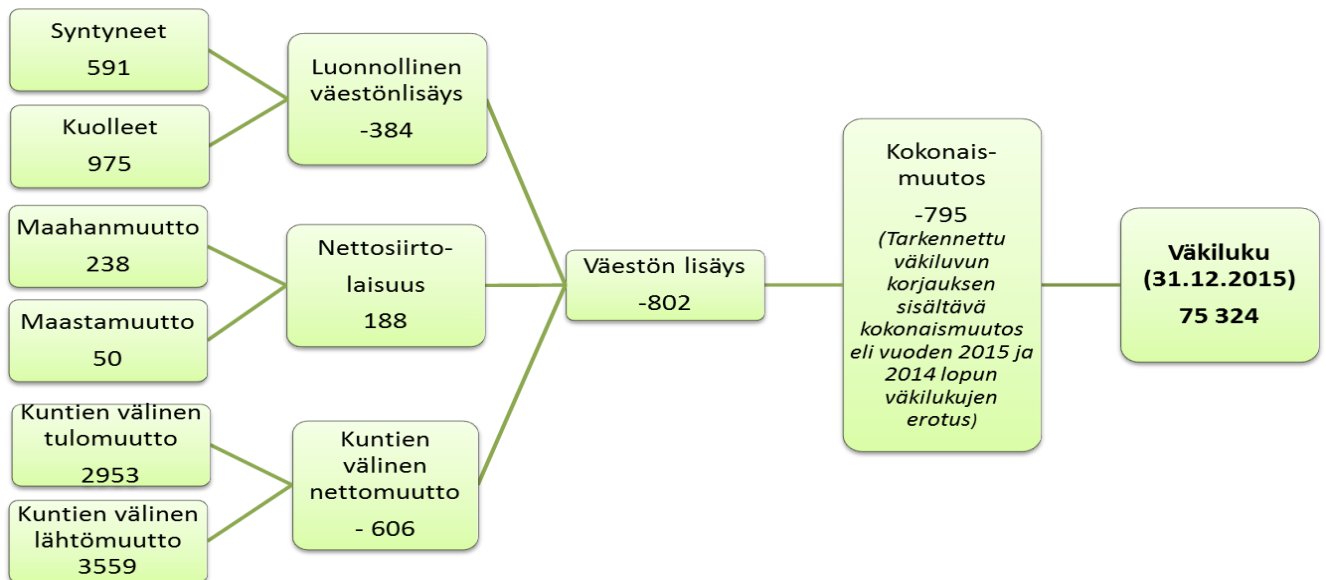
Syntyneet
591

Kuolleet
975

Luonnollinen väestönlisäys
-384

Maahanmuutto
238

Maastamuutto
50

Nettosiirtolaisuus
188

Kuntien välinen tulomuutto
2953

Kuntien välinen lähtömuutto
3559

Kuntien välinen nettomuutto
- 606

Väestön lisäys
-802

Kokonais-muutos
-795
(Tarkennettu väkiluvun korjauksen sisältävä kokonaismuutos eli vuoden 2015 ja 2014 lopun väkilukujen erotus)

Väkiluku (31.12.2015)
75 324